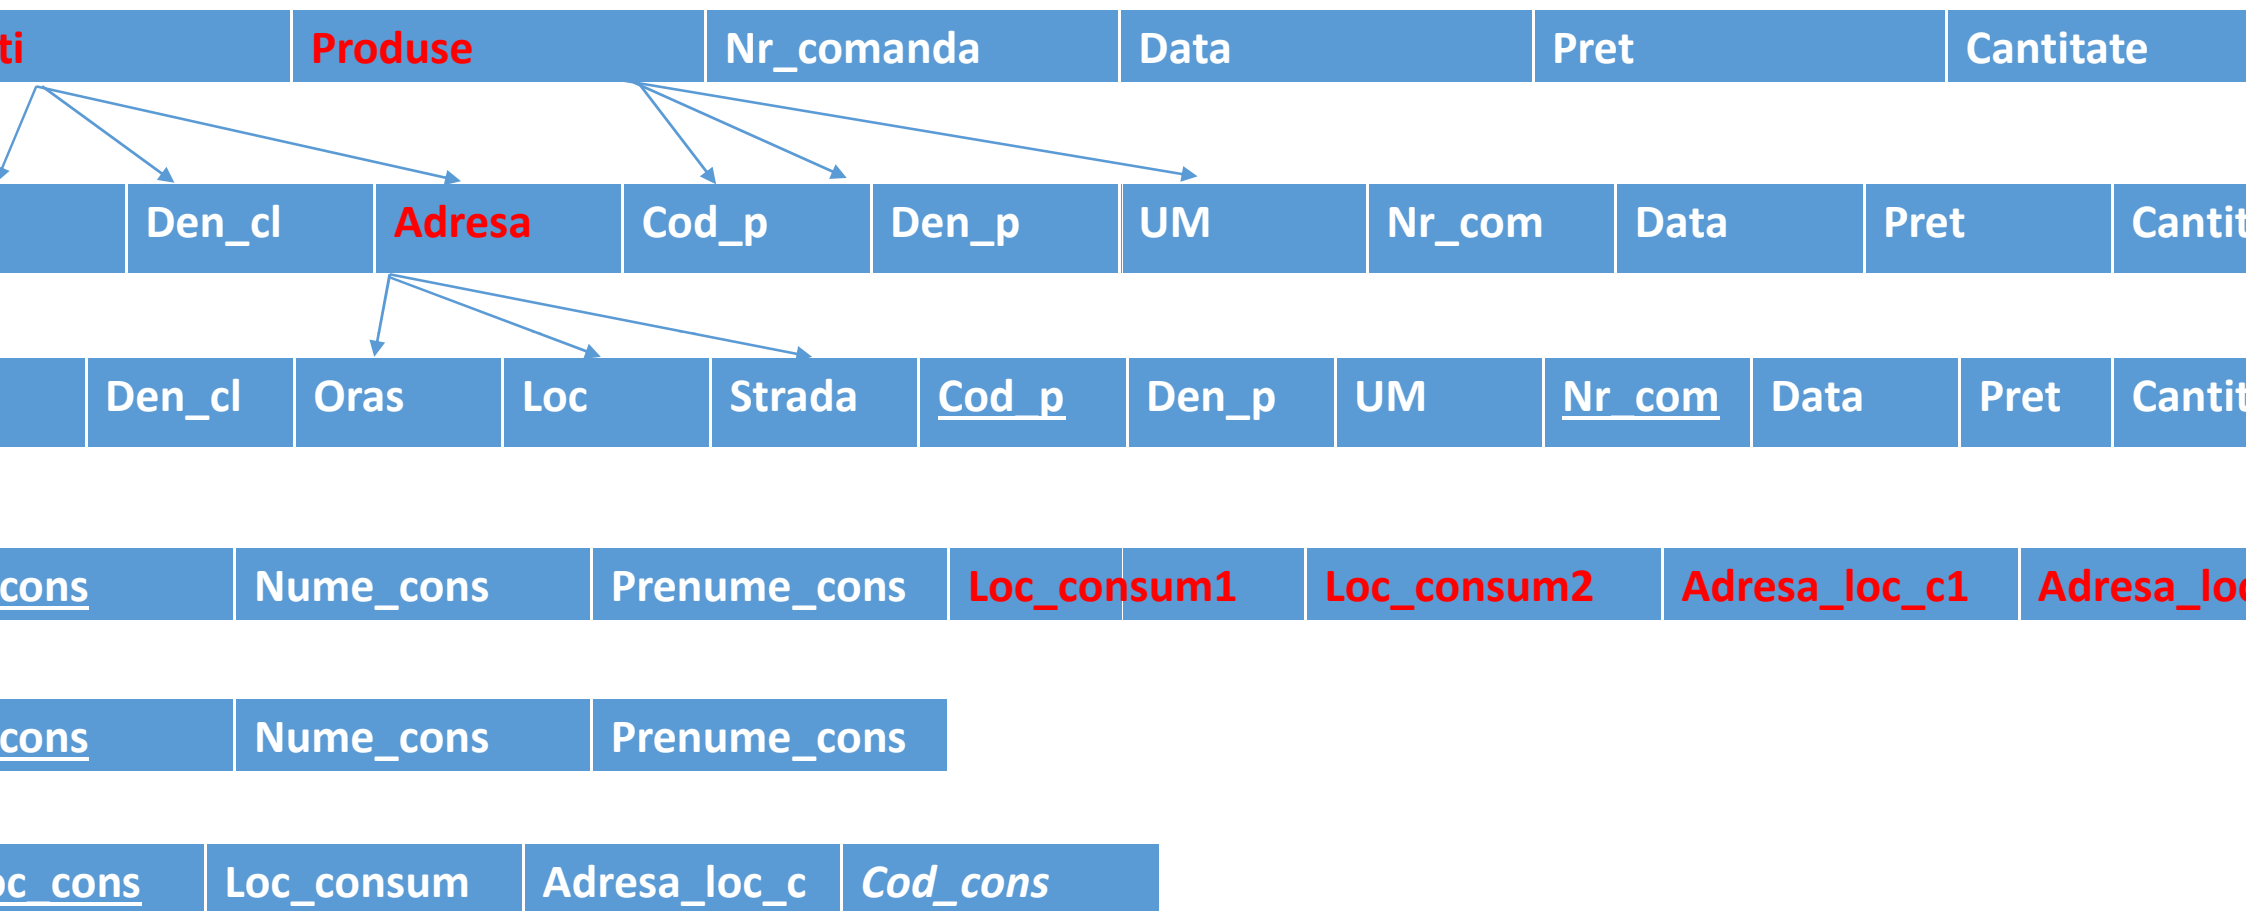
| ti | Produse | Nr_comanda | Data | Pret | Cantitate |
|---|---|---|---|---|---|

| | Den_cl | Adresa | Cod_p | Den_p | UM | Nr_com | Data | Pret | Cantit |
|---|---|---|---|---|---|---|---|---|---|

| | Den_cl | Oras | Loc | Strada | Cod_p | Den_p | UM | Nr_com | Data | Pret | Cantit |
|---|---|---|---|---|---|---|---|---|---|---|---|

| cons | Nume_cons | Prenume_cons | Loc_consum1 | Loc_consum2 | Adresa_loc_c1 | Adresa_loc |
|---|---|---|---|---|---|---|

| cons | Nume_cons | Prenume_cons |
|---|---|---|

| c_cons | Loc_consum | Adresa_loc_c | Cod_cons |
|---|---|---|---|